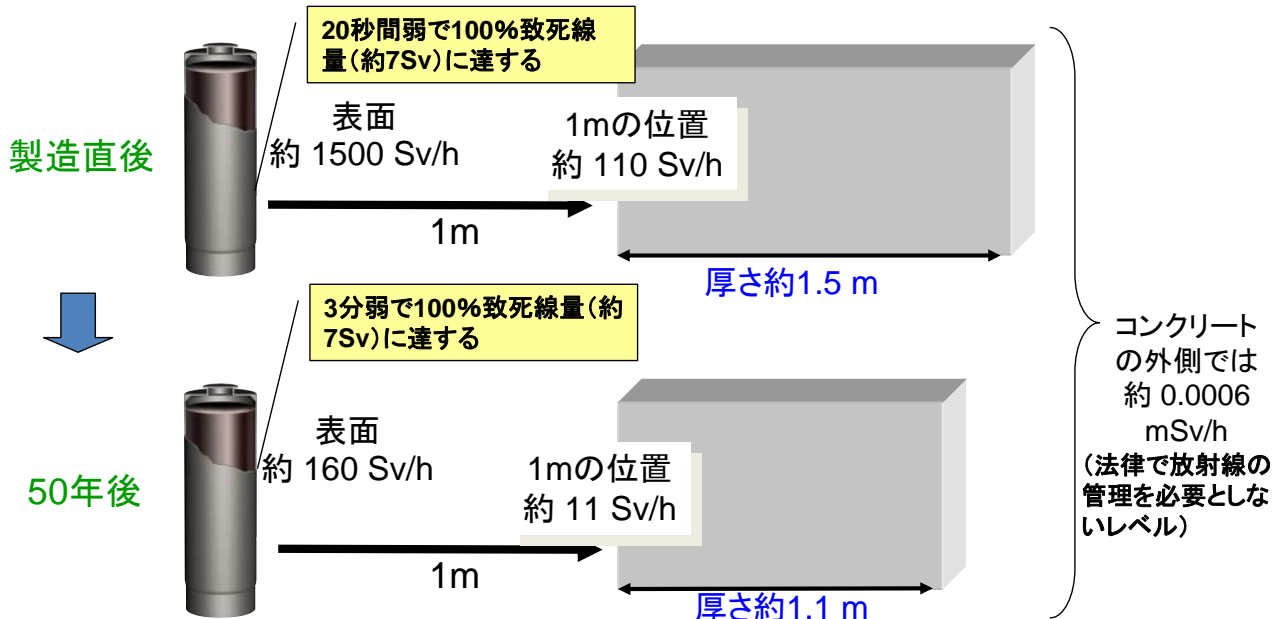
20秒間弱で100%致死線量（約7Sv）に達する

製造直後

表面
約 1500 Sv/h

1mの位置
約 110 Sv/h

1m

厚さ約1.5 m

3分弱で100%致死線量（約7Sv）に達する

50年後

表面
約 160 Sv/h

1mの位置
約 11 Sv/h

1m

厚さ約1.1 m

コンクリートの外側では約 0.0006 mSv/h
（法律で放射線の管理を必要としないレベル）